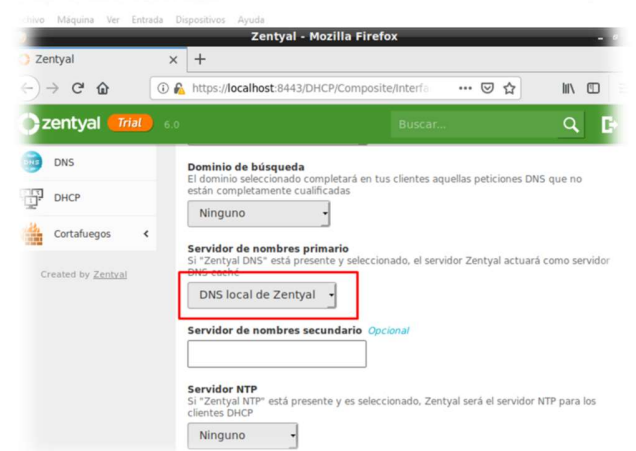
rchivo Máquina Ver Entrada Dispositivos Ayuda

Zentyal - Mozilla Firefox

Zentyal ×

+

https://localhost:8443/DHCP/Composite/Interfa

zentyal Trial 6.0

Buscar...

DNS

DHCP

Cortafuegos

Created by Zentyal

Dominio de búsqueda
El dominio seleccionado completará en tus clientes aquellas peticiones DNS que no están completamente cualificadas

Ninguno

Servidor de nombres primario
Si "Zentyal DNS" está presente y seleccionado, el servidor Zentyal actuará como servidor DNS caché

DNS local de Zentyal

Servidor de nombres secundario Opcional

Servidor NTP
Si "Zentyal NTP" está presente y es seleccionado, Zentyal será el servidor NTP para los clientes DHCP

Ninguno